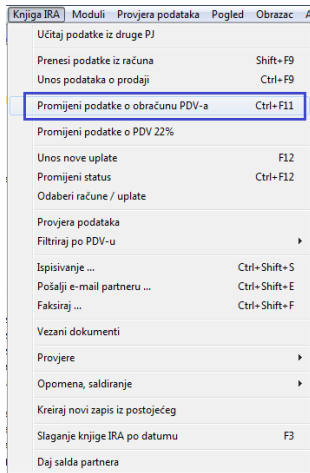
Knjiga IRA Moduli Provjera podataka Pogled Obrazac A

Učitaj podatke iz druge PJ

Prenesi podatke iz računa Shift+F9
Unos podataka o prodaji Ctrl+F9

Promijeni podatke o obračunu PDV-a Ctrl+F11

Promijeni podatke o PDV 22%

Unos nove uplate F12
Promijeni status Ctrl+F12
Odaberi račune / uplate

Provjera podataka
Filtriraj po PDV-u

Ispisivanje ... Ctrl+Shift+S
Pošalji e-mail partneru ... Ctrl+Shift+E
Faksiraj ... Ctrl+Shift+F

Vezani dokumenti

Provjere

Opomena, saldiranje

Kreiraj novi zapis iz postojećeg

Slaganje knjige IRA po datumu F3

Daj salda partnera